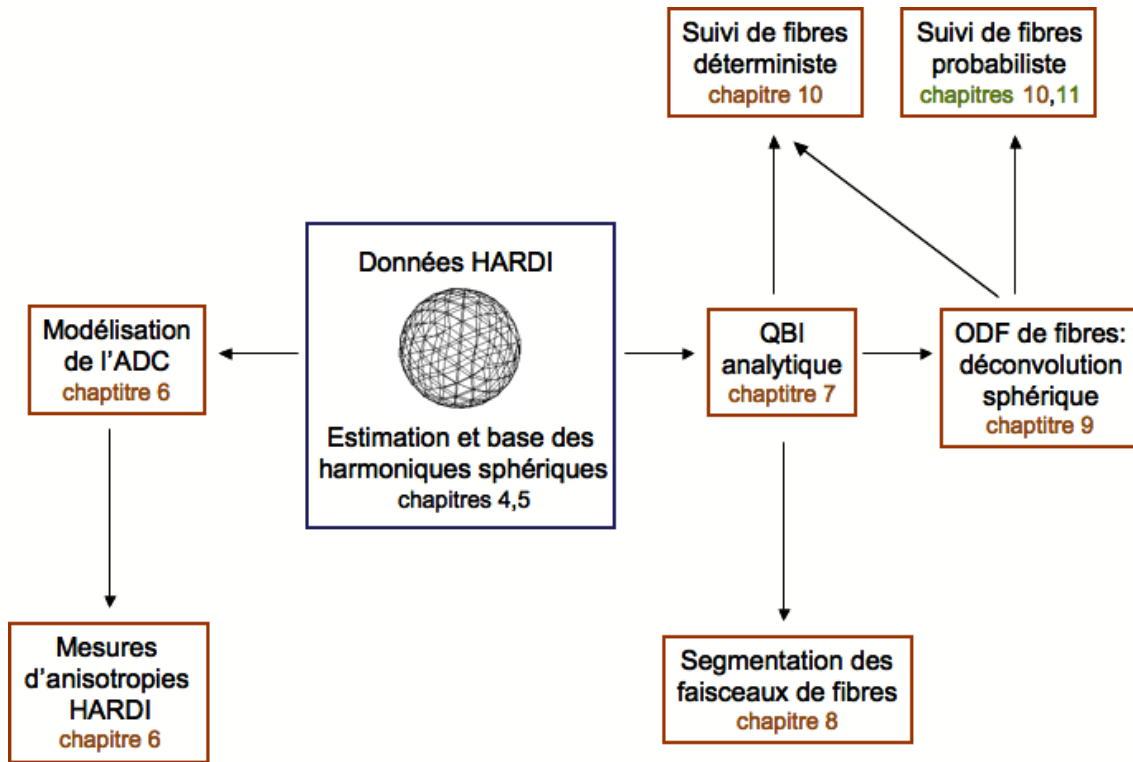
Suivi de fibres déterministe
chapitre 10

Suivi de fibres probabiliste
chapitres 10,11

Modélisation de l'ADC
chapitre 6

Données HARDI

Estimation et base des harmoniques sphériques
chapitres 4,5

QBI analytique
chapitre 7

ODF de fibres: déconvolution sphérique
chaptitre 9

Mesures d'anisotropies HARDI
chapitre 6

Segmentation des faisceaux de fibres
chapitre 8